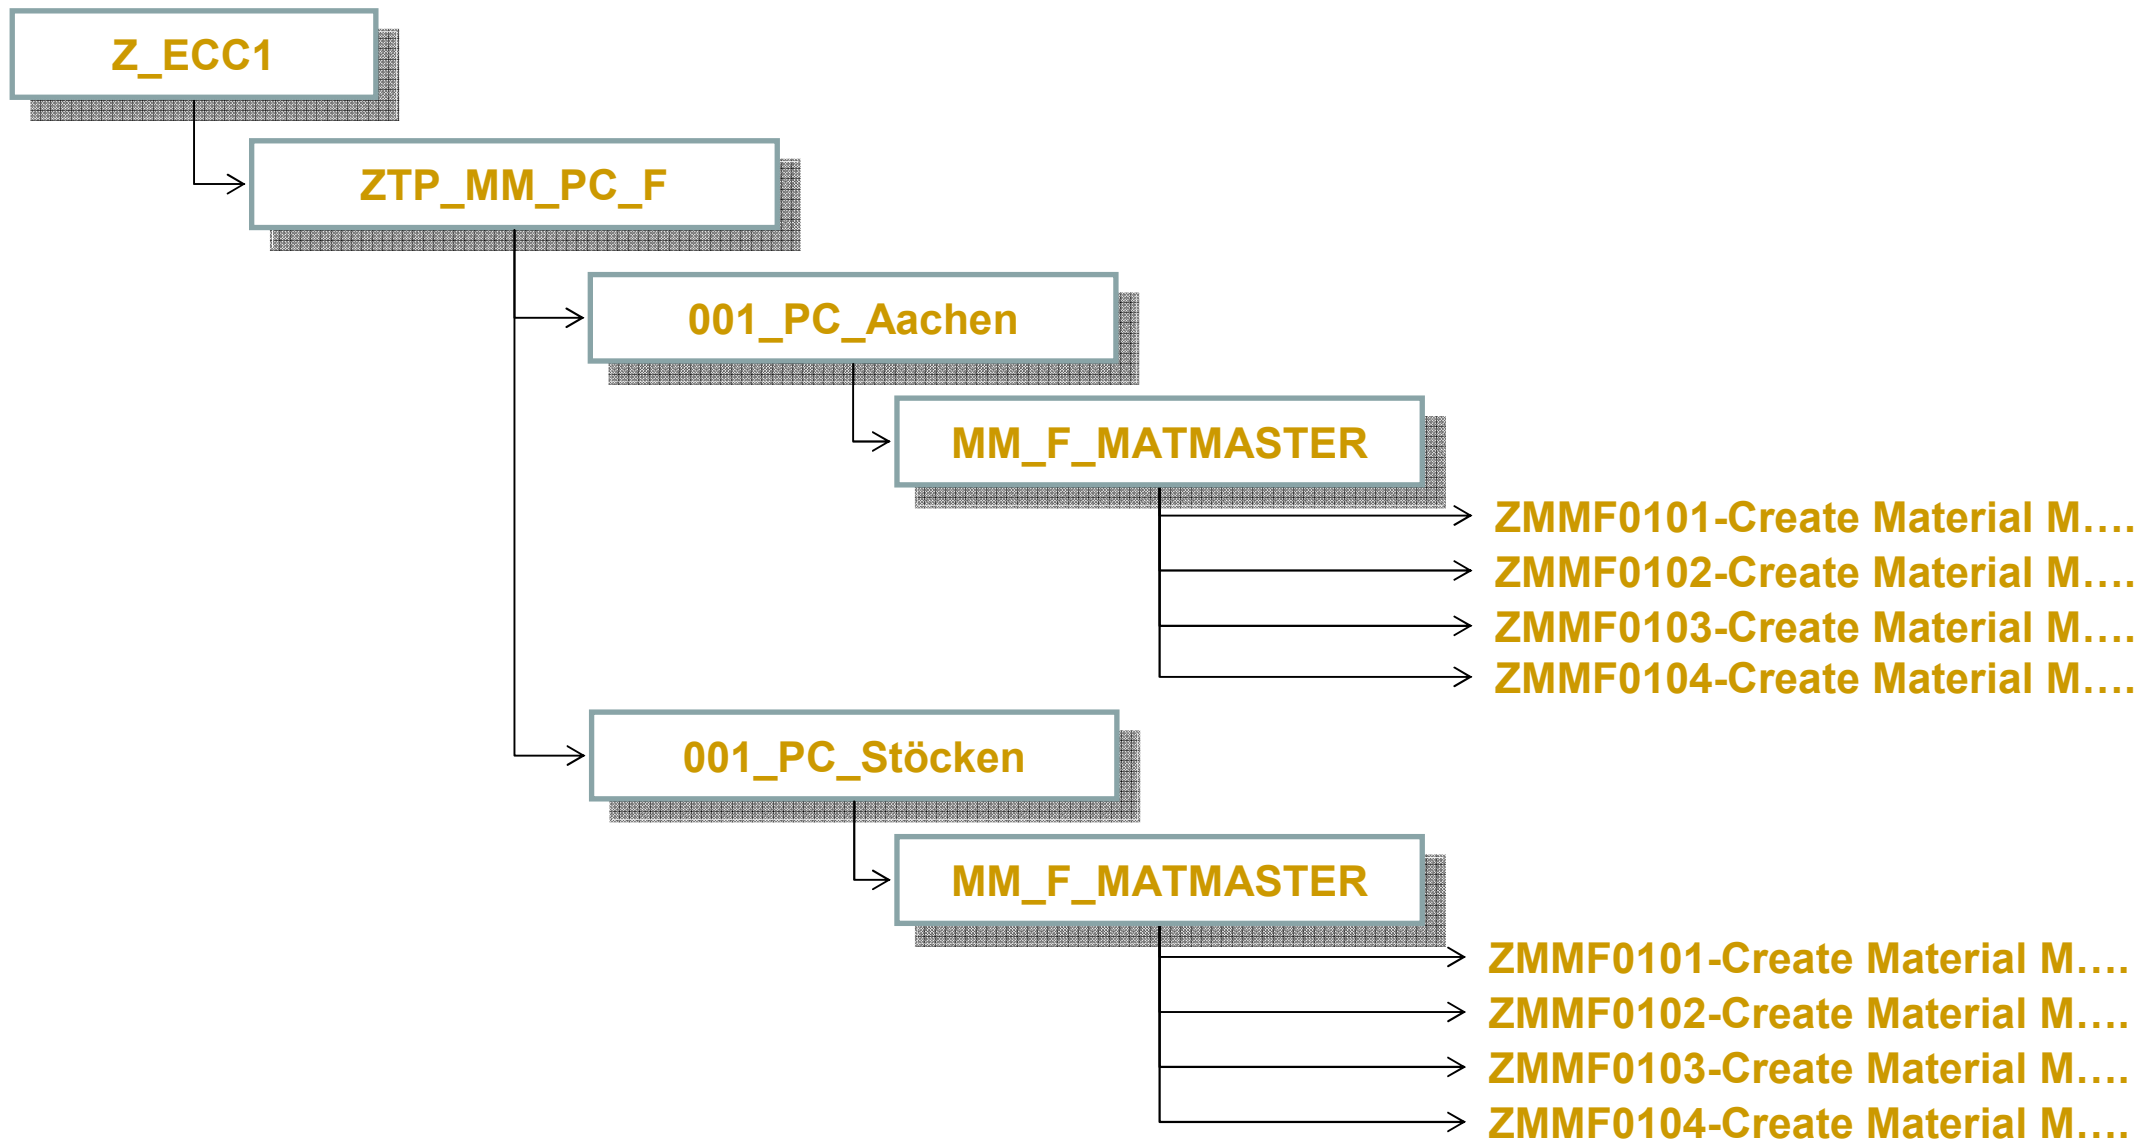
Z_ECC1

ZTP_MM_PC_F

001_PC_Aachen

MM_F_MATMASTER

ZMMF0101-Create Material M….

ZMMF0102-Create Material M….

ZMMF0103-Create Material M….

ZMMF0104-Create Material M….

001_PC_Stöcken

MM_F_MATMASTER

ZMMF0101-Create Material M….

ZMMF0102-Create Material M….

ZMMF0103-Create Material M….

ZMMF0104-Create Material M….